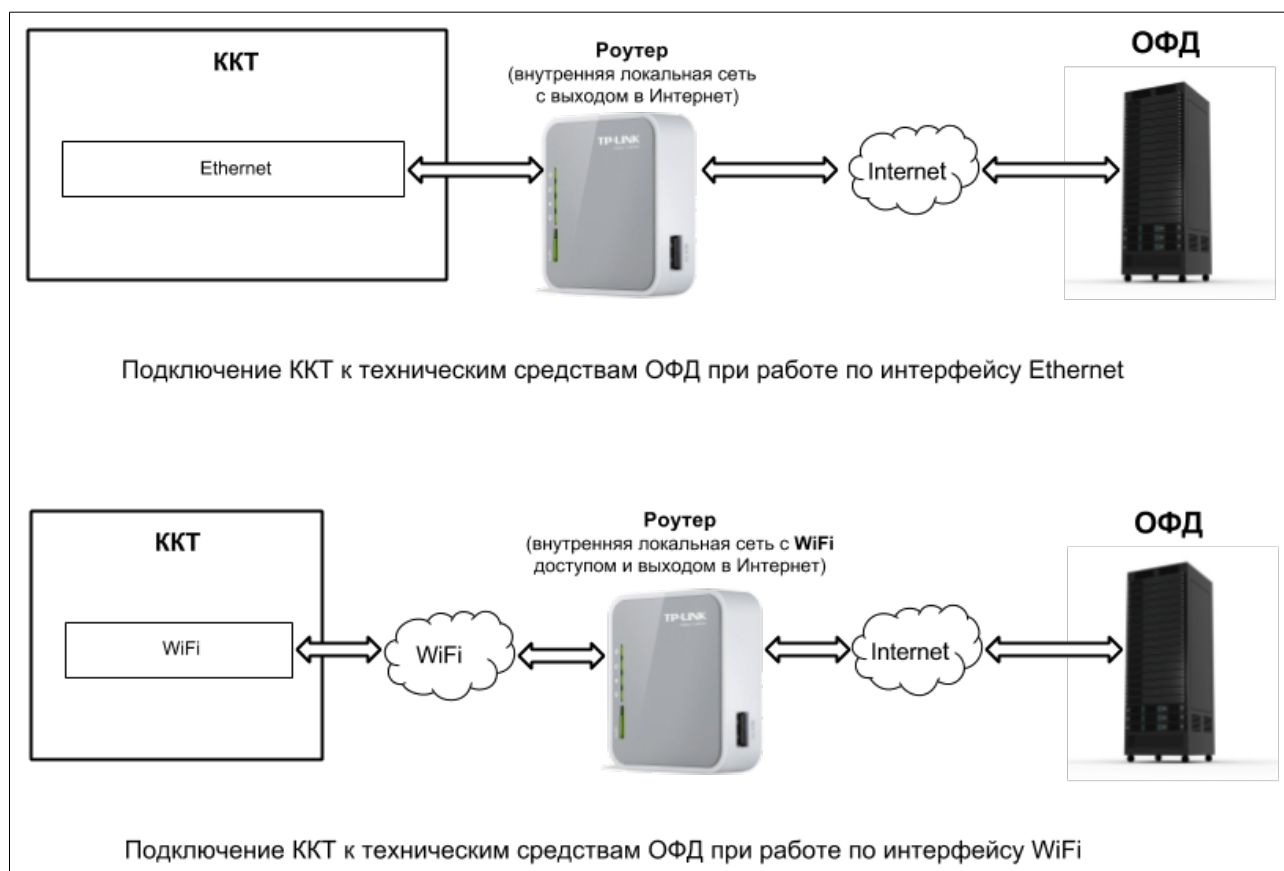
ККТ

Ethernet

Роутер
(внутренняя локальная сеть с выходом в Интернет)

TP-LINK

Internet

ОФД

Подключение ККТ к техническим средствам ОФД при работе по интерфейсу Ethernet

ККТ

WiFi

WiFi

Роутер
(внутренняя локальная сеть с WiFi доступом и выходом в Интернет)

TP-LINK

Internet

ОФД

Подключение ККТ к техническим средствам ОФД при работе по интерфейсу WiFi